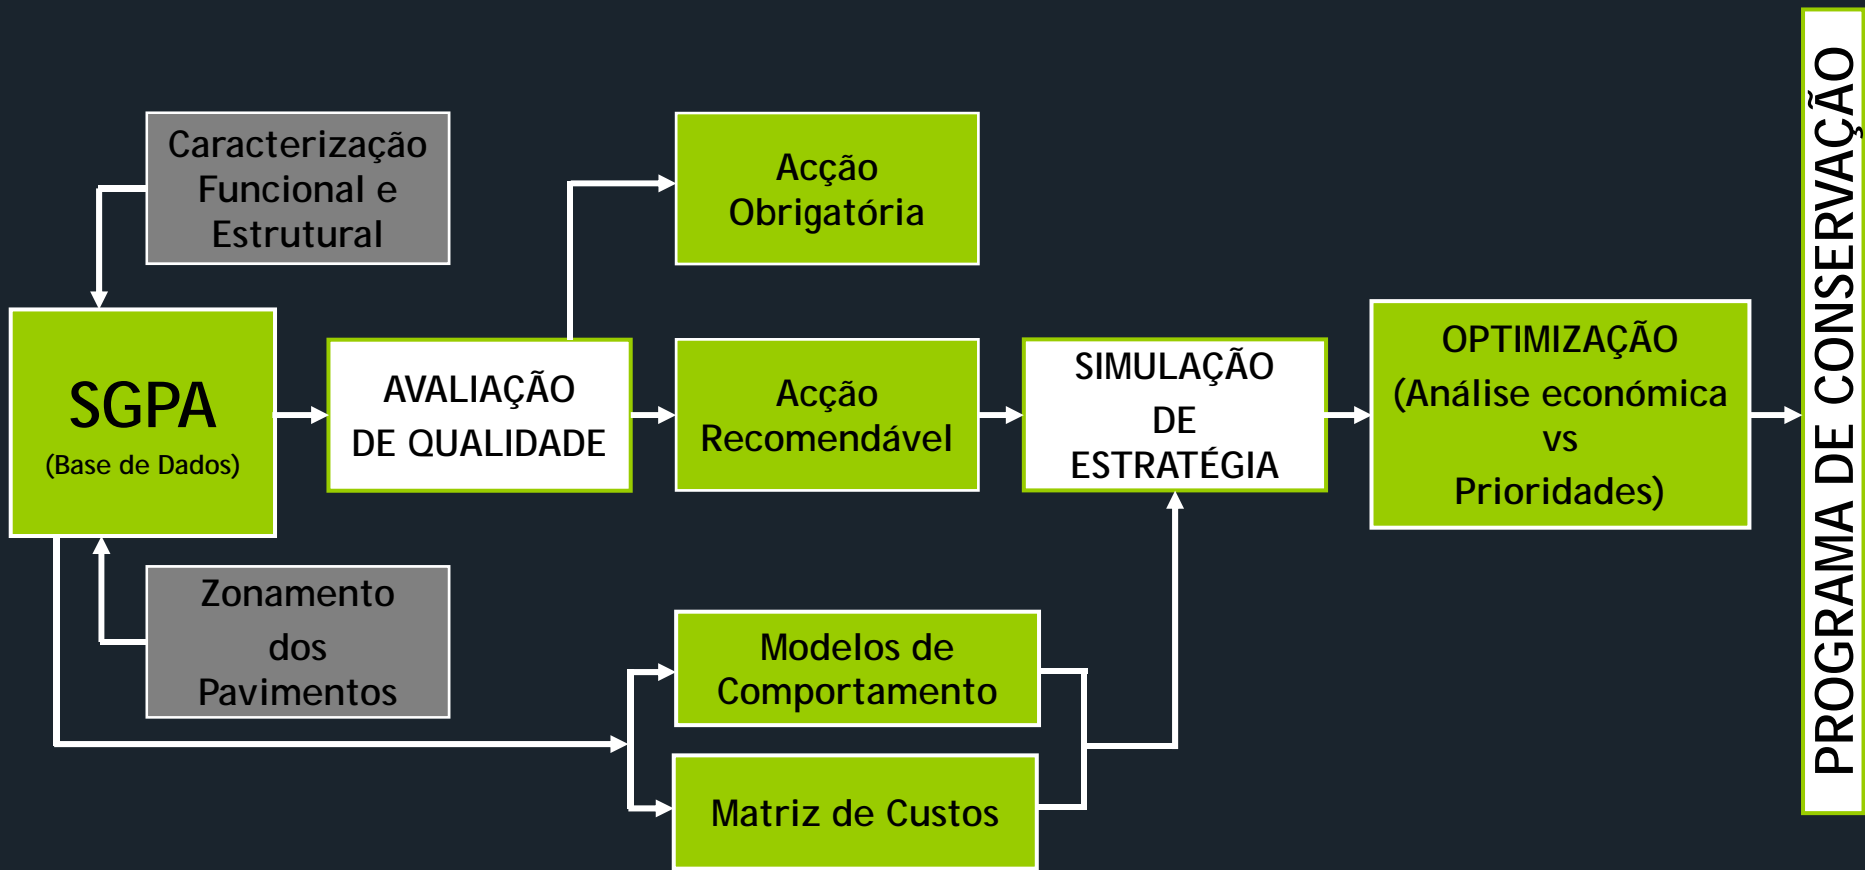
Caracterização Funcional e Estrutural

SGPA
(Base de Dados)

Zonamento dos Pavimentos

AVALIAÇÃO DE QUALIDADE

Acção Obrigatória

Acção Recomendável

Modelos de Comportamento

Matriz de Custos

SIMULAÇÃO DE ESTRATÉGIA

OPTIMIZAÇÃO
(Análise económica vs Prioridades)

PROGRAMA DE CONSERVAÇÃO